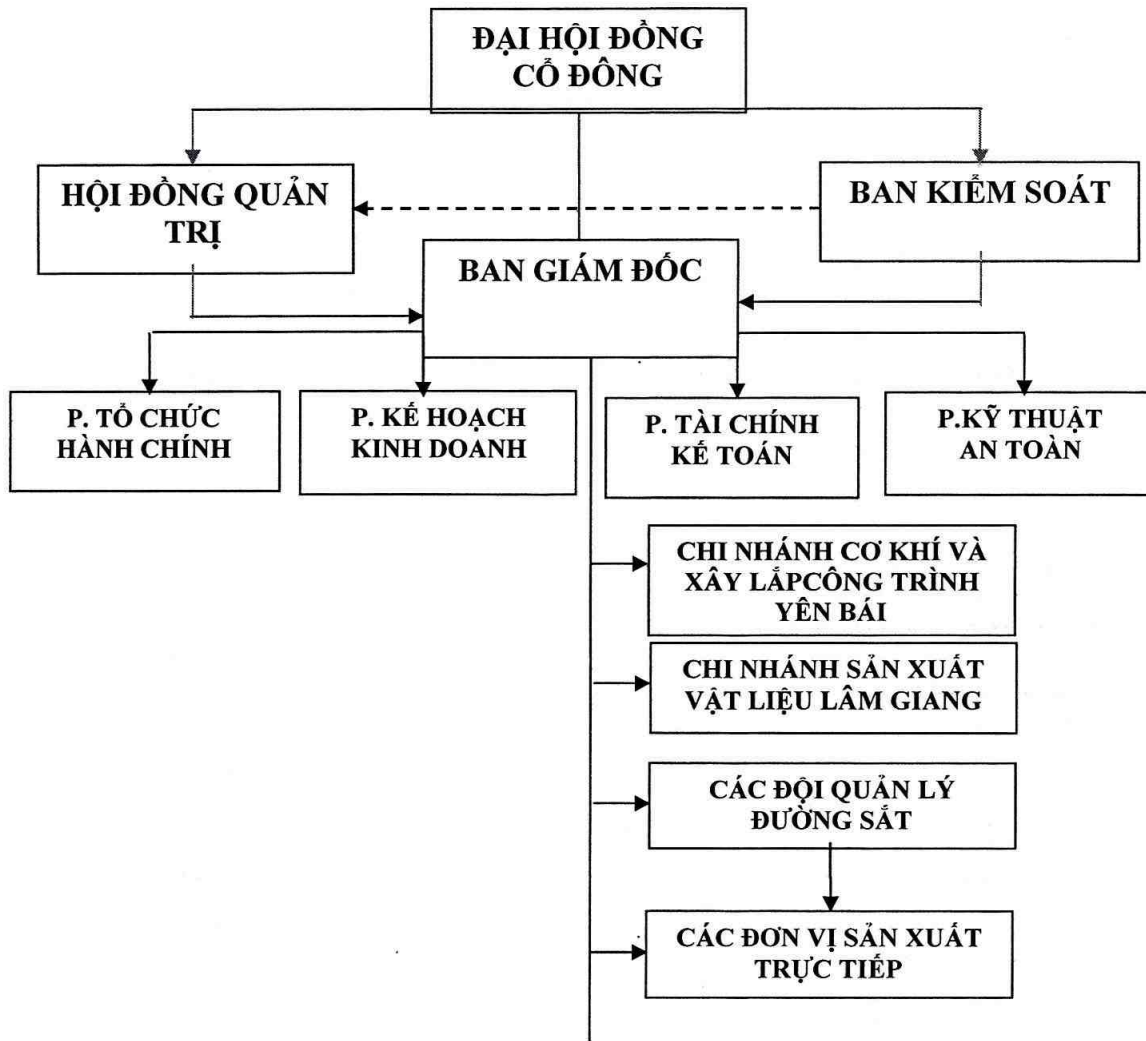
ĐẠI HỘI ĐỒNG CỔ ĐÔNG

HỘI ĐỒNG QUẢN TRỊ

BAN KIỂM SOÁT

BAN GIÁM ĐỐC

P. TỔ CHỨC HÀNH CHÍNH

P. KẾ HOẠCH KINH DOANH

P. TÀI CHÍNH KẾ TOÁN

P.KỸ THUẬT AN TOÀN

CHI NHÁNH CƠ KHÍ VÀ XÂY LẮPCÔNG TRÌNH YÊN BÁI

CHI NHÁNH SẢN XUẤT VẬT LIỆU LÂM GIANG

CÁC ĐỘI QUẢN LÝ ĐƯỜNG SẮT

CÁC ĐƠN VỊ SẢN XUẤT TRỰC TIẾP